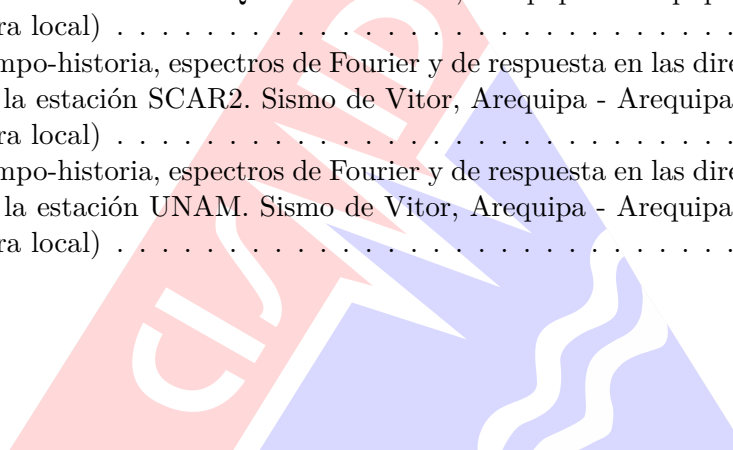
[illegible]
ra local) . . . . . . . . . . . . . . . . . . . . . . . . . . . . . . . . . . .
mpo-historia, espectros de Fourier y de respuesta en las dire
la estación SCAR2. Sismo de Vitor, Arequipa - Arequipa
ra local) . . . . . . . . . . . . . . . . . . . . . . . . . . . . . . . . . . .
mpo-historia, espectros de Fourier y de respuesta en las dire
la estación UNAM. Sismo de Vitor, Arequipa - Arequipa
ra local) . . . . . . . . . . . . . . . . . . . . . . . . . . . . . . . . . . .